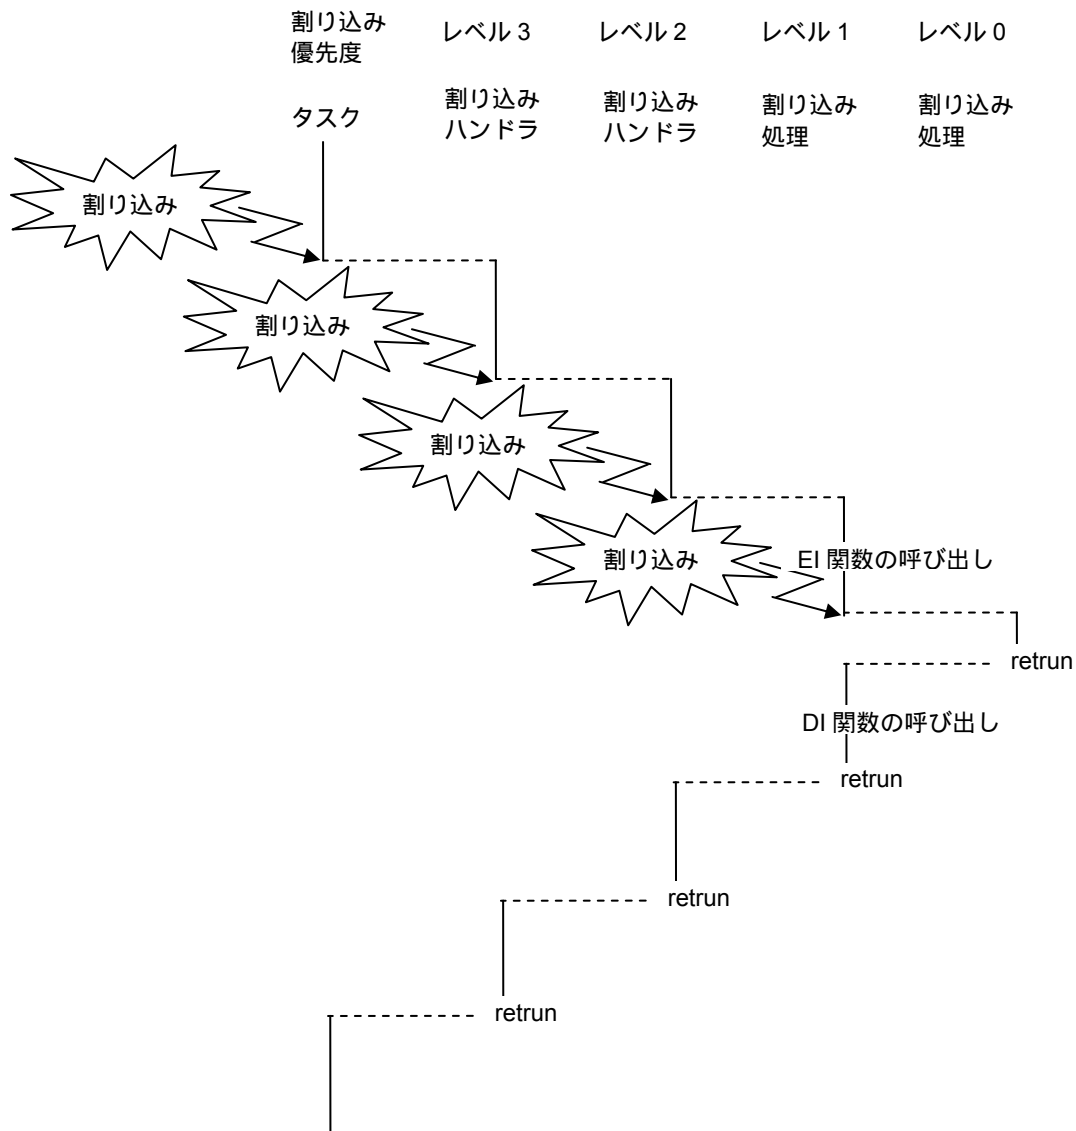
割り込み優先度

レベル 3

レベル 2

レベル 1

レベル 0

タスク

割り込みハンドラ

割り込みハンドラ

割り込み処理

割り込み処理

割り込み

割り込み

割り込み

割り込み

EI 関数の呼び出し

retrun

DI 関数の呼び出し

retrun

retrun

retrun